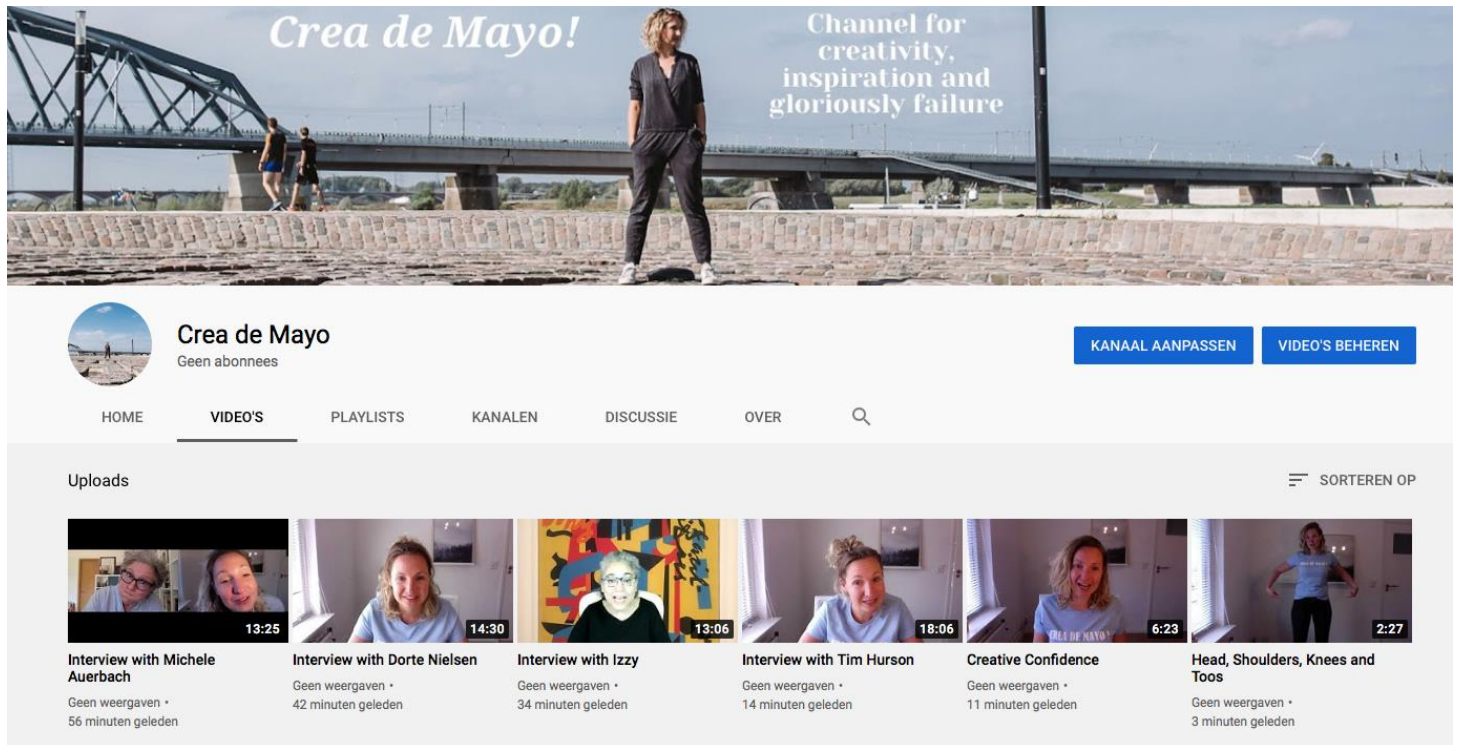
Crea de Mayo!

Channel for creativity, inspiration and gloriously failure

Crea de Mayo
Geen abonnees

KANAAL AANPASSEN

VIDEO'S BEHEREN

HOME

VIDEO'S

PLAYLISTS

KANALEN

DISCUSSIE

OVER

Uploads

SORTEREN OP

13:25
Interview with Michele Auerbach
Geen weergaven • 56 minuten geleden

14:30
Interview with Dorte Nielsen
Geen weergaven • 42 minuten geleden

13:06
Interview with Izzy
Geen weergaven • 34 minuten geleden

18:06
Interview with Tim Hurson
Geen weergaven • 14 minuten geleden

CREA DE MAYO!
6:23
Creative Confidence
Geen weergaven • 11 minuten geleden

2:27
Head, Shoulders, Knees and Toos
Geen weergaven • 3 minuten geleden